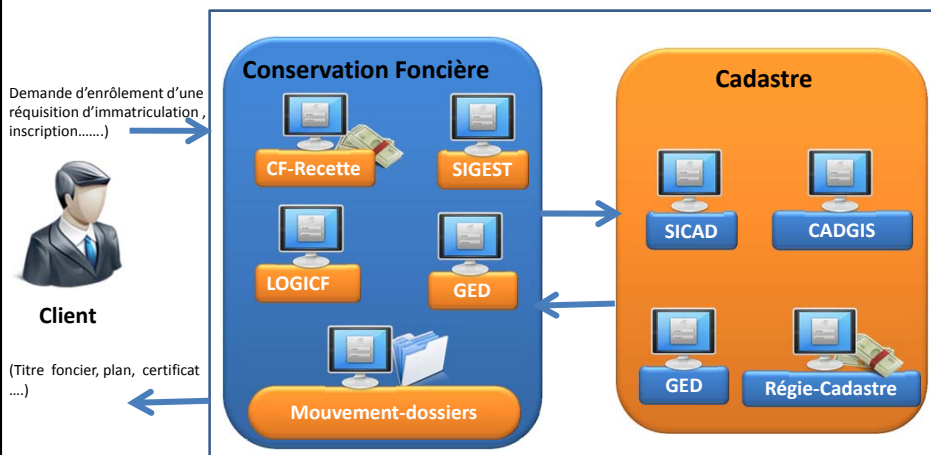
Demande d'enrôlement d'une réquisition d'immatriculation , inscription…….)

Client

(Titre foncier, plan, certificat ….)

Conservation Foncière

CF-Recette

SIGEST

LOGICF

GED

Mouvement-dossiers

Cadastre

SICAD

CADGIS

GED

Régie-Cadastre